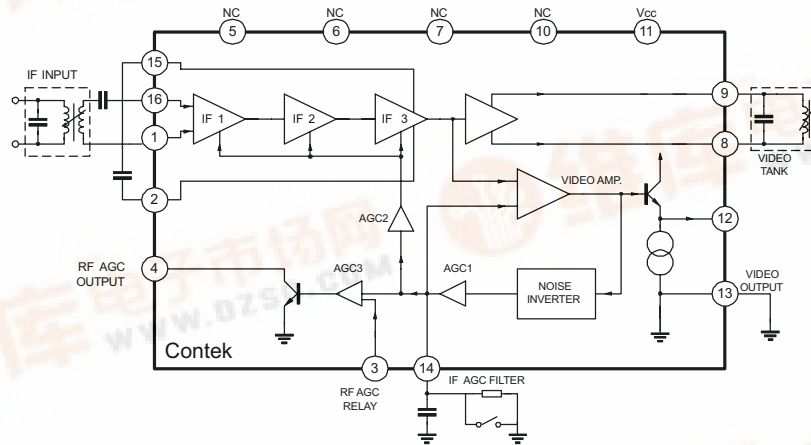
NC
5
NC
6
NC
7
NC
10
Vcc
11

IF INPUT
15
16
1
2
IF 1
IF 2
IF 3
9
8
VIDEO TANK
VIDEO AMP.
12
AGC2
RF AGC OUTPUT
4
AGC3
AGC1
NOISE INVERTER
VIDEO OUTPUT
13
Contek
3
14
RF AGC RELAY
IF AGC FILTER
WWW.DZSC.COM